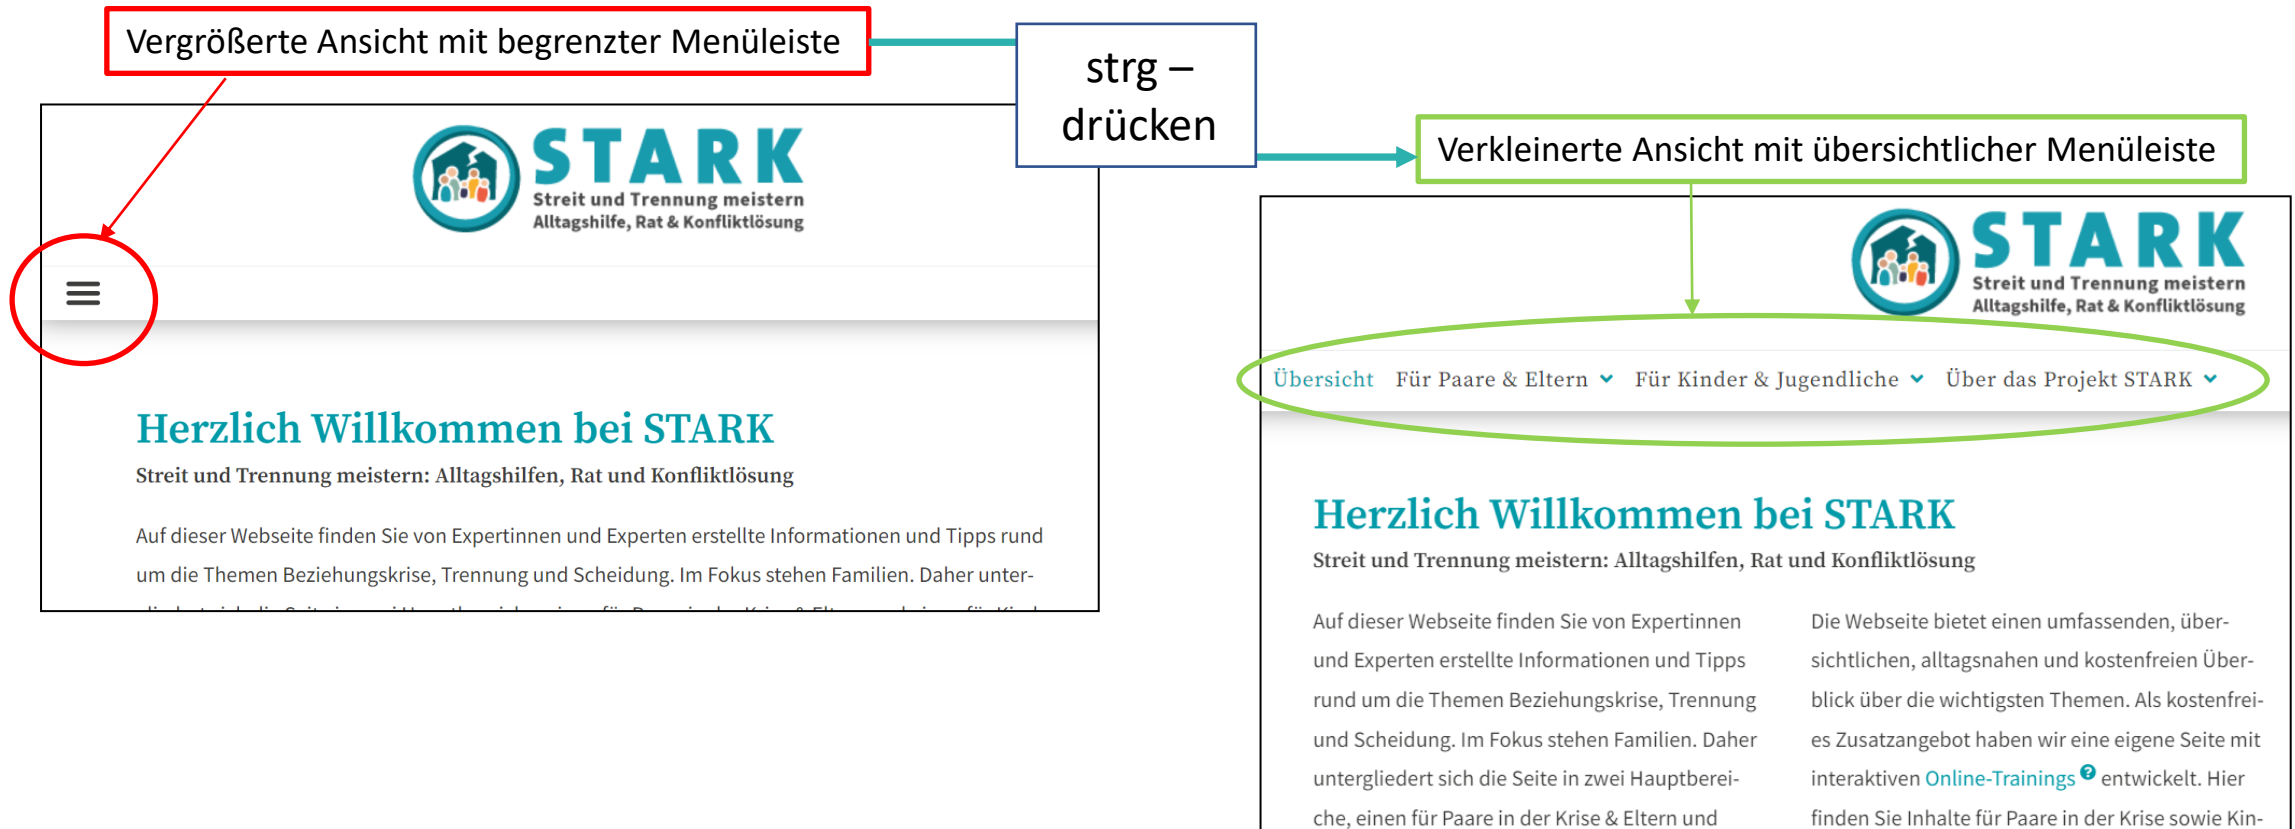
Vergrößerte Ansicht mit begrenzter Menüleiste

strg – drücken

Verkleinerte Ansicht mit übersichtlicher Menüleiste

STARK
Streit und Trennung meistern
Alltagshilfe, Rat & Konfliktlösung

Herzlich Willkommen bei STARK
Streit und Trennung meistern: Alltagshilfen, Rat und Konfliktlösung

Auf dieser Webseite finden Sie von Expertinnen und Experten erstellte Informationen und Tipps rund um die Themen Beziehungskrise, Trennung und Scheidung. Im Fokus stehen Familien. Daher unter-

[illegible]

STARK
Streit und Trennung meistern
Alltagshilfe, Rat & Konfliktlösung

Übersicht Für Paare & Eltern Für Kinder & Jugendliche Über das Projekt STARK

Herzlich Willkommen bei STARK
Streit und Trennung meistern: Alltagshilfen, Rat und Konfliktlösung

Auf dieser Webseite finden Sie von Expertinnen und Experten erstellte Informationen und Tipps rund um die Themen Beziehungskrise, Trennung und Scheidung. Im Fokus stehen Familien. Daher untergliedert sich die Seite in zwei Hauptbereiche, einen für Paare in der Krise & Eltern und

Die Webseite bietet einen umfassenden, übersichtlichen, alltagsnahen und kostenfreien Überblick über die wichtigsten Themen. Als kostenfreies Zusatzangebot haben wir eine eigene Seite mit interaktiven Online-Trainings entwickelt. Hier finden Sie Inhalte für Paare in der Krise sowie Kin-